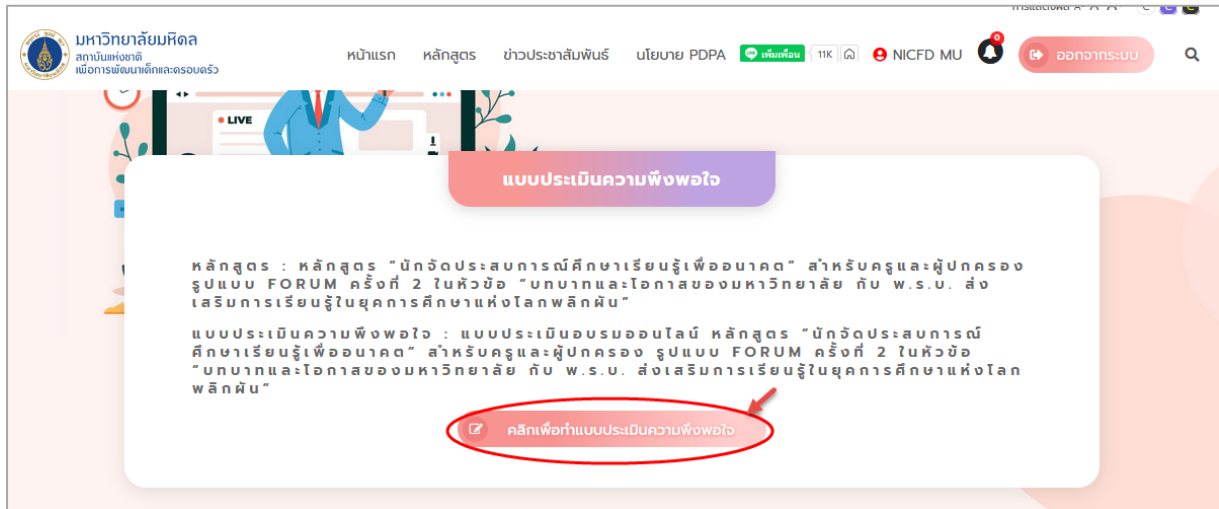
มหาวิทยาลัยมหิดล
สถาบันแห่งชาติเพื่อการพัฒนาเด็กและครอบครัว

หน้าแรก หลักสูตร ข่าวประชาสัมพันธ์ นโยบาย PDPA เพิ่มเพื่อน 11K NICFD MU 0 ออกจากระบบ

LIVE

แบบประเมินความพึงพอใจ

หลักสูตร : หลักสูตร "นักจัดประสบการณ์ศึกษาเรียนรู้เพื่ออนาคต" สำหรับครูและผู้ปกครอง รูปแบบ FORUM ครั้งที่ 2 ในหัวข้อ "บทบาทและโอกาสของมหาวิทยาลัย กับ พ.ร.บ. ส่งเสริมการเรียนรู้ในยุคการศึกษาแห่งโลกพลิกผัน"

แบบประเมินความพึงพอใจ : แบบประเมินอบรมออนไลน์ หลักสูตร "นักจัดประสบการณ์ศึกษาเรียนรู้เพื่ออนาคต" สำหรับครูและผู้ปกครอง รูปแบบ FORUM ครั้งที่ 2 ในหัวข้อ "บทบาทและโอกาสของมหาวิทยาลัย กับ พ.ร.บ. ส่งเสริมการเรียนรู้ในยุคการศึกษาแห่งโลกพลิกผัน"

คลิกเพื่อทำแบบประเมินความพึงพอใจ